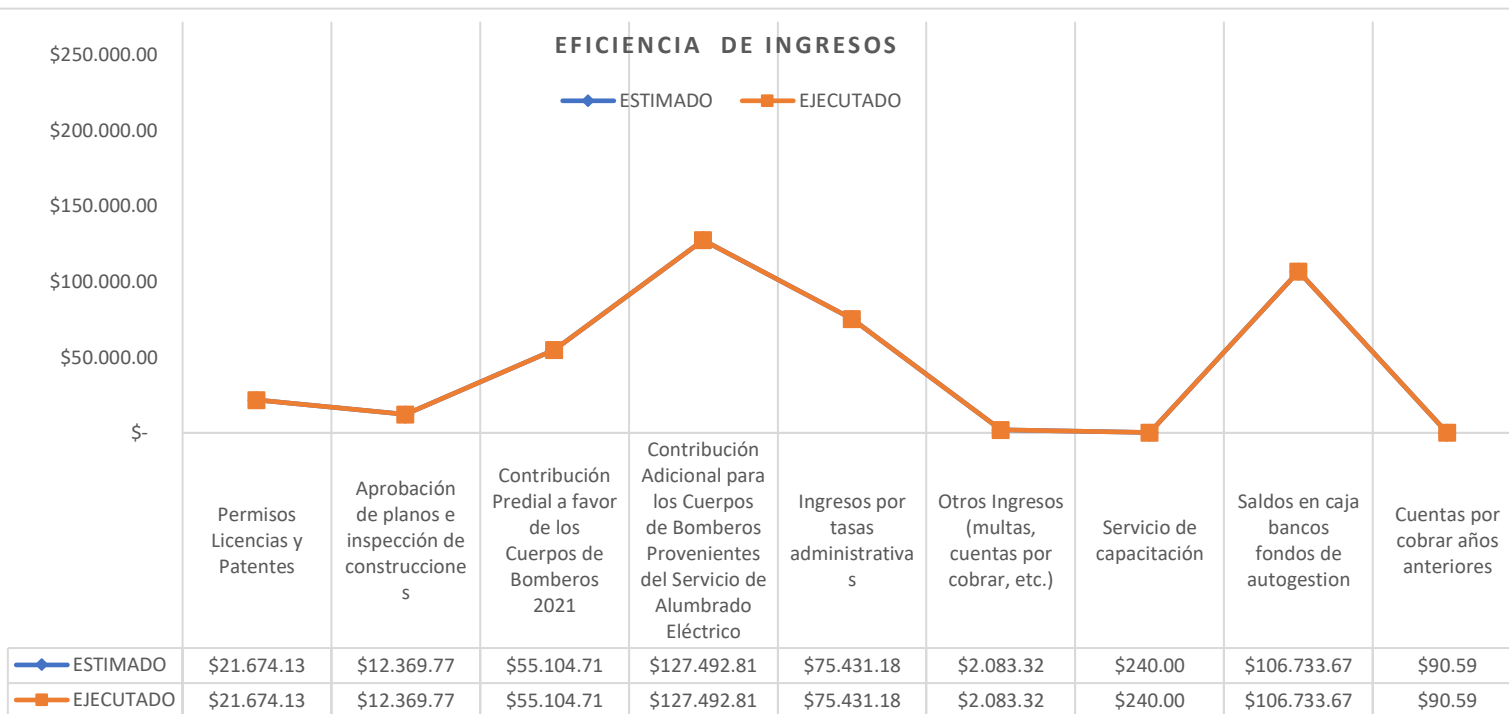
EFICIENCIA DE INGRESOS

ESTIMADO EJECUTADO

$250.000.00
$200.000.00
$150.000.00
$100.000.00
$50.000.00
$-

| | Permisos Licencias y Patentes | Aprobación de planos e inspección de construcciones | Contribución Predial a favor de los Cuerpos de Bomberos 2021 | Contribución Adicional para los Cuerpos de Bomberos Provenientes del Servicio de Alumbrado Eléctrico | Ingresos por tasas administrativas | Otros Ingresos (multas, cuentas por cobrar, etc.) | Servicio de capacitación | Saldos en caja bancos fondos de autogestion | Cuentas por cobrar años anteriores |
|---|---|---|---|---|---|---|---|---|---|
| ESTIMADO | $21.674.13 | $12.369.77 | $55.104.71 | $127.492.81 | $75.431.18 | $2.083.32 | $240.00 | $106.733.67 | $90.59 |
| EJECUTADO | $21.674.13 | $12.369.77 | $55.104.71 | $127.492.81 | $75.431.18 | $2.083.32 | $240.00 | $106.733.67 | $90.59 |